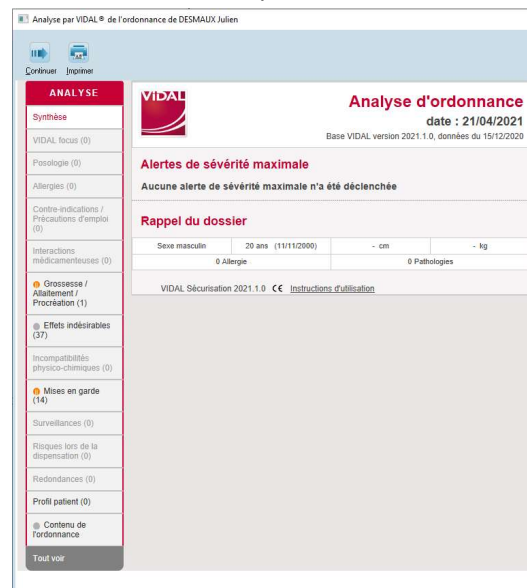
Analyse par VIDAL® de l'ordonnance de DESMAUX Julien

Continuer Imprimer

ANALYSE

Synthèse

VIDAL focus (0)

Posologie (0)

Allergies (0)

Contre-indications / Précautions d'emploi (0)

Interactions médicamenteuses (0)

Grossesse / Allaitement / Procréation (1)

Effets indésirables (37)

Incompatibilités physico-chimiques (0)

Mises en garde (14)

Surveillances (0)

Risques lors de la dispensation (0)

Redondances (0)

Profil patient (0)

Contenu de l'ordonnance

Tout voir

VIDAL

Analyse d'ordonnance

date : 21/04/2021

Base VIDAL version 2021.1.0, données du 15/12/2020

Alertes de sévérité maximale

Aucune alerte de sévérité maximale n'a été déclenchée

Rappel du dossier

| Sexe masculin | 20 ans (11/11/2000) | - cm | - kg |
|---|---|---|---|
| 0 Allergie | | 0 Pathologies | |

VIDAL Sécurisation 2021.1.0 CE Instructions d'utilisation